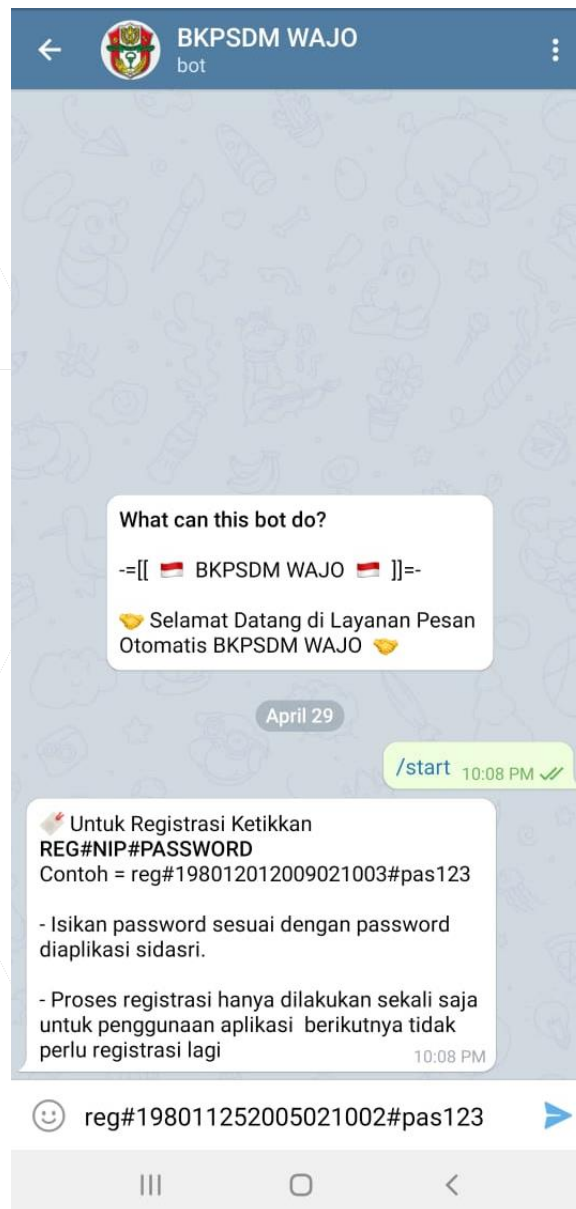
BKPSDM WAJO
bot

What can this bot do?

-=[[ 🇮🇩 BKPSDM WAJO 🇮🇩 ]]=-

🤝 Selamat Datang di Layanan Pesan Otomatis BKPSDM WAJO 🤝

April 29

/start 10:08 PM

Untuk Registrasi Ketikkan
REG#NIP#PASSWORD
Contoh = reg#19801201200902100З#pas123

- Isikan password sesuai dengan password diaplikasi sidasri.

- Proses registrasi hanya dilakukan sekali saja untuk penggunaan aplikasi berikutnya tidak perlu registrasi lagi
10:08 PM

reg#198011252005021002#pas123